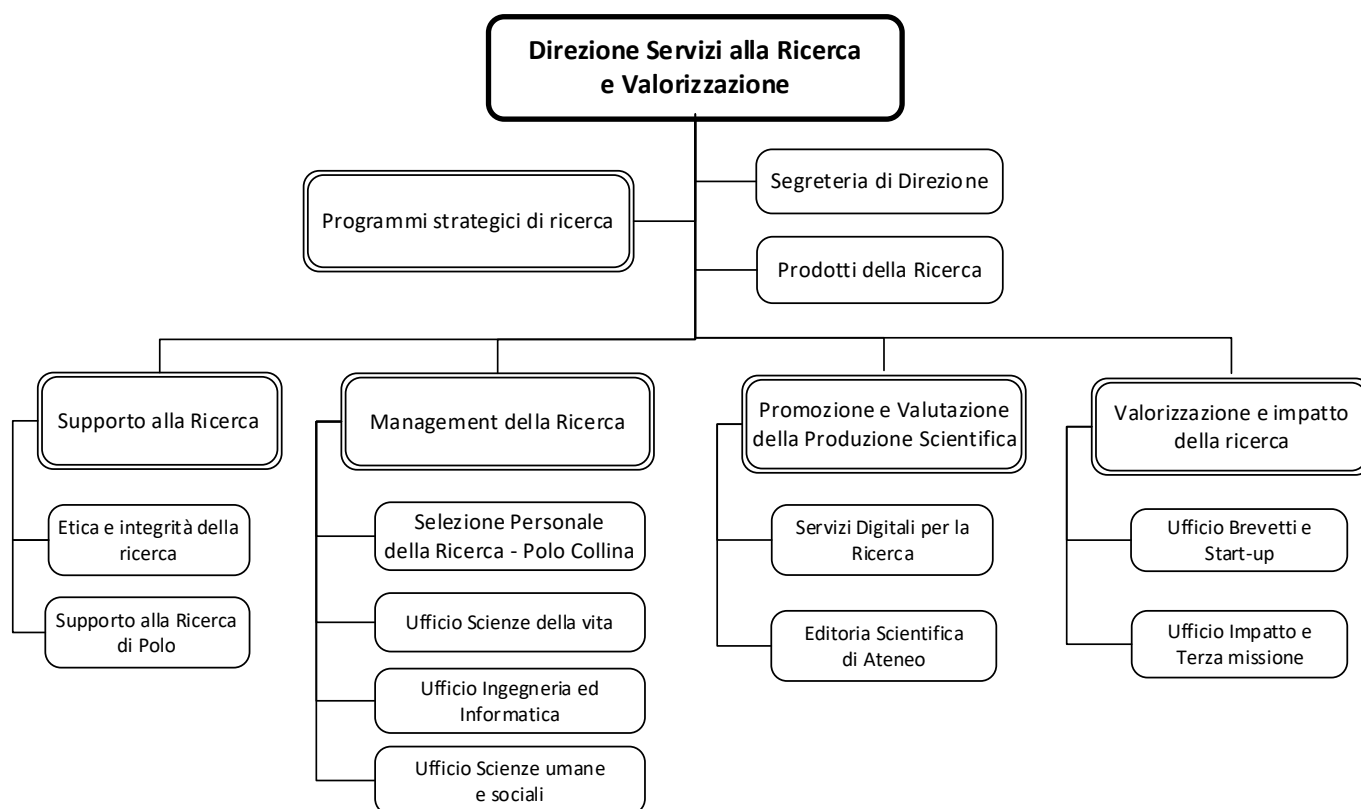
Direzione Servizi alla Ricerca e Valorizzazione

Programmi strategici di ricerca

Segreteria di Direzione

Prodotti della Ricerca

Supporto alla Ricerca

Etica e integrità della ricerca

Supporto alla Ricerca di Polo

Management della Ricerca

Selezione Personale della Ricerca - Polo Collina

Ufficio Scienze della vita

Ufficio Ingegneria ed Informatica

Ufficio Scienze umane e sociali

Promozione e Valutazione della Produzione Scientifica

Servizi Digitali per la Ricerca

Editoria Scientifica di Ateneo

Valorizzazione e impatto della ricerca

Ufficio Brevetti e Start-up

Ufficio Impatto e Terza missione